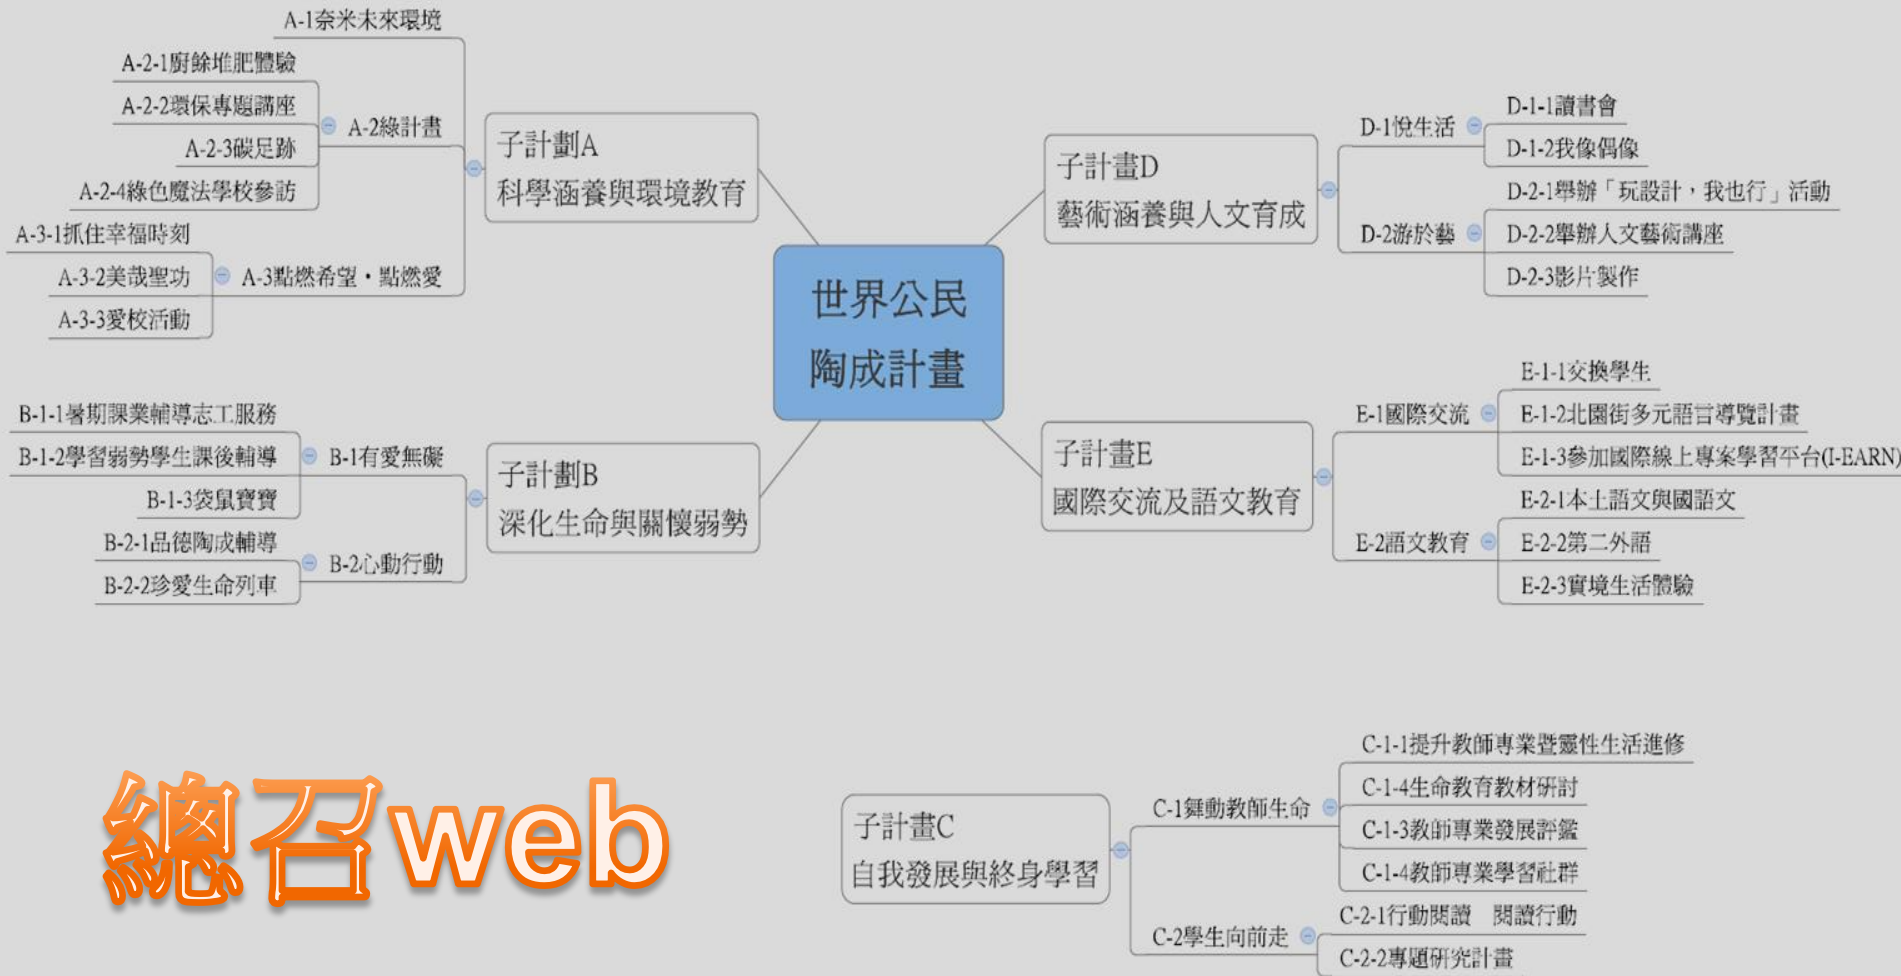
世界公民
陶成計畫

子計劃A
科學涵養與環境教育

A-1奈米未來環境
A-2綠計畫
A-2-1廚餘堆肥體驗
A-2-2環保專題講座
A-2-3碳足跡
A-2-4綠色魔法學校參訪
A-3點燃希望，點燃愛
A-3-1抓住幸福時刻
A-3-2美哉聖功
A-3-3愛校活動

子計劃B
深化生命與關懷弱勢

B-1有愛無礙
B-1-1暑期課業輔導志工服務
B-1-2學習弱勢學生課後輔導
B-1-3袋鼠寶寶
B-2心動行動
B-2-1品德陶成輔導
B-2-2珍愛生命列車

子計畫C
自我發展與終身學習

C-1舞動教師生命
C-1-1提升教師專業暨靈性生活進修
C-1-4生命教育教材研討
C-1-3教師專業發展評鑑
C-1-4教師專業學習社群
C-2學生向前走
C-2-1行動閱讀 閱讀行動
C-2-2專題研究計畫

子計畫D
藝術涵養與人文育成

D-1悅生活
D-1-1讀書會
D-1-2我像偶像
D-2游於藝
D-2-1舉辦「玩設計，我也行」活動
D-2-2舉辦人文藝術講座
D-2-3影片製作

子計畫E
國際交流及語文教育

E-1國際交流
E-1-1交換學生
E-1-2北園街多元語言導覽計畫
E-1-3參加國際線上專案學習平台(I-EARN)
E-2語文教育
E-2-1本土語文與國語文
E-2-2第二外語
E-2-3實境生活體驗

總召web